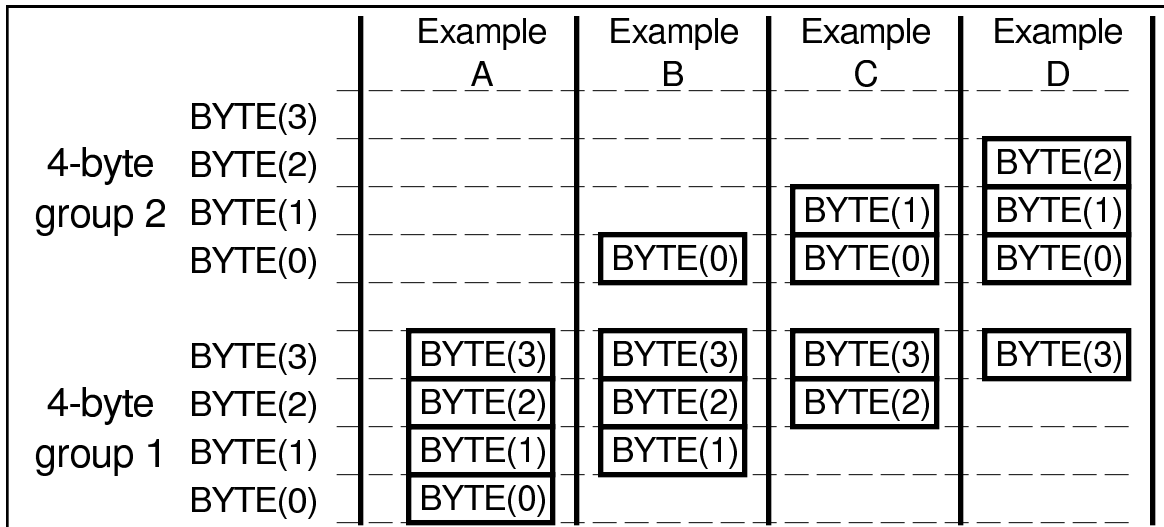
| | | Example A | Example B | Example C | Example D |
|---|---|---|---|---|---|
| 4-byte group 2 | BYTE(3) | | | | |
| | BYTE(2) | | | | BYTE(2) |
| | BYTE(1) | | | BYTE(1) | BYTE(1) |
| | BYTE(0) | | BYTE(0) | BYTE(0) | BYTE(0) |
| 4-byte group 1 | BYTE(3) | BYTE(3) | BYTE(3) | BYTE(3) | BYTE(3) |
| | BYTE(2) | BYTE(2) | BYTE(2) | BYTE(2) | |
| | BYTE(1) | BYTE(1) | BYTE(1) | | |
| | BYTE(0) | BYTE(0) | | | |